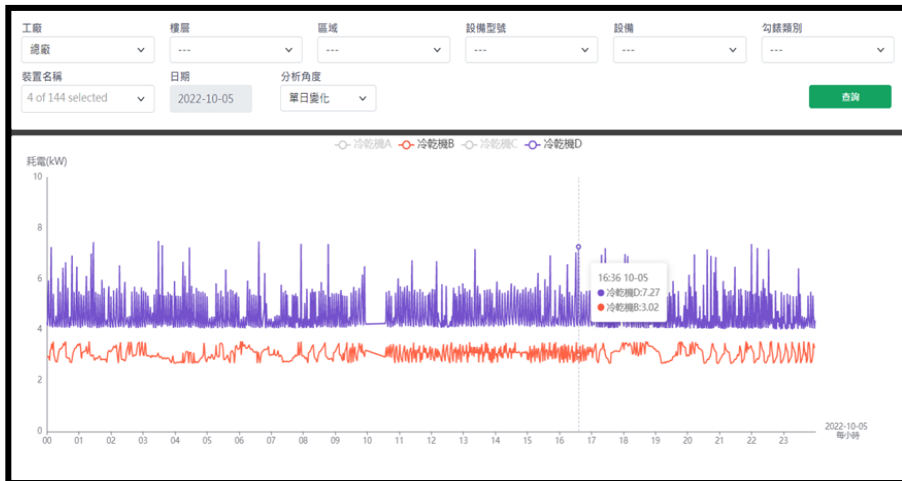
工廠
總廠
樓層
---
區域
---
設備型號
---
設備
---
勾錶類別
---
裝置名稱
4 of 144 selected
日期
2022-10-05
分析角度
單日變化
查詢

冷乾機A 冷乾機B 冷乾機C 冷乾機D

耗電(kW)
10
8
6
4
2
0

16:36 10-05
冷乾機D:7.27
冷乾機B:3.02

00 01 02 03 04 05 06 07 08 09 10 11 12 13 14 15 16 17 18 19 20 21 22 23
2022-10-05
每小時